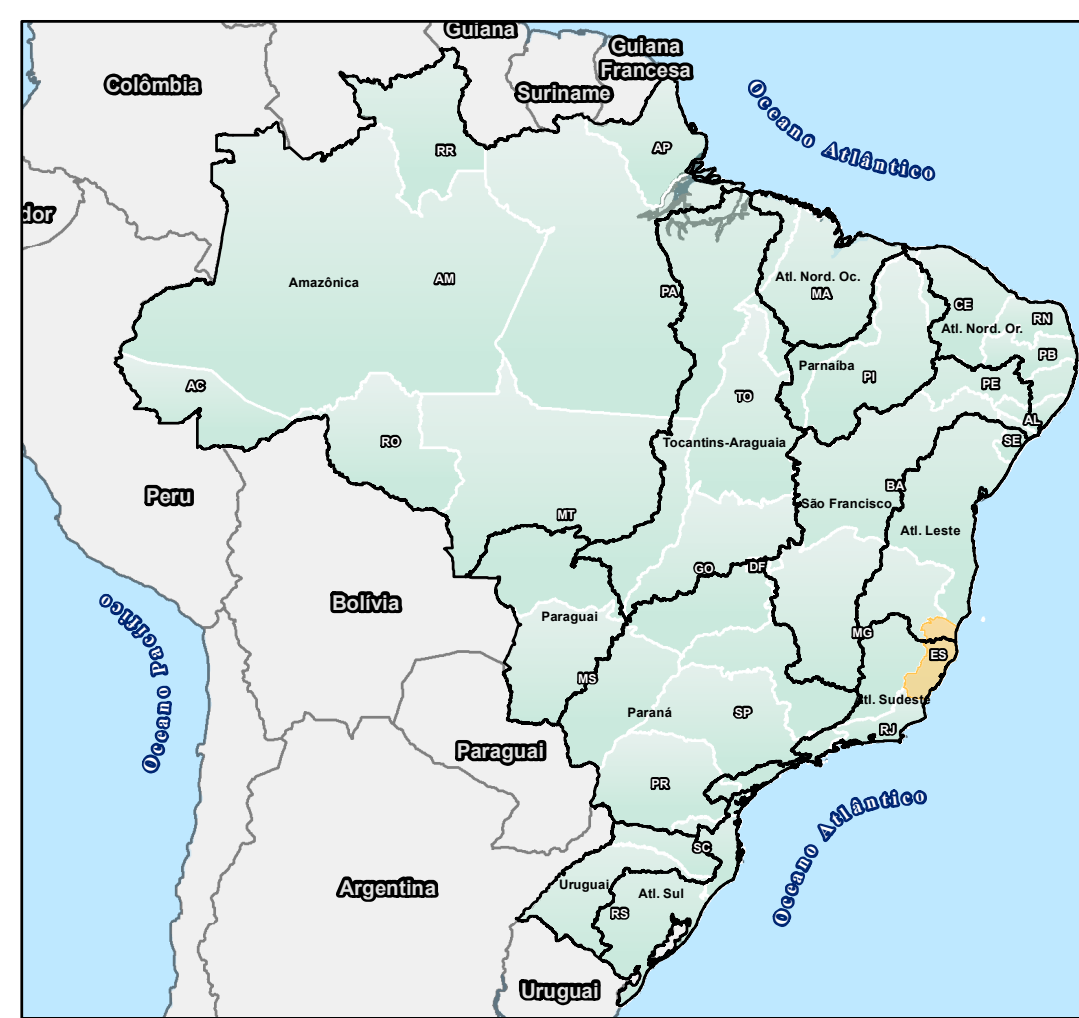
Guiana
Guiana Francesa
Suriname
Colômbia
Oceano Atlântico
RR
AP
dor
Amazônica
AM
PA
Atl. Nord. Oc.
MA
CE
Atl. Nord. Or.
RN
PB
AC
Parnaíba
PI
PE
TO
AL
RO
Tocantins-Araguaia
SE
BA
Peru
São Francisco
MT
Atl. Leste
GO
DF
Bolívia
Oceano Pacífico
Paraguai
MG
ES
MS
Atl. Sudeste
Paraná
SP
RJ
Paraguai
PR
Oceano Atlântico
SC
Uruguai
Atl. Sul
RS
Argentina
Uruguai